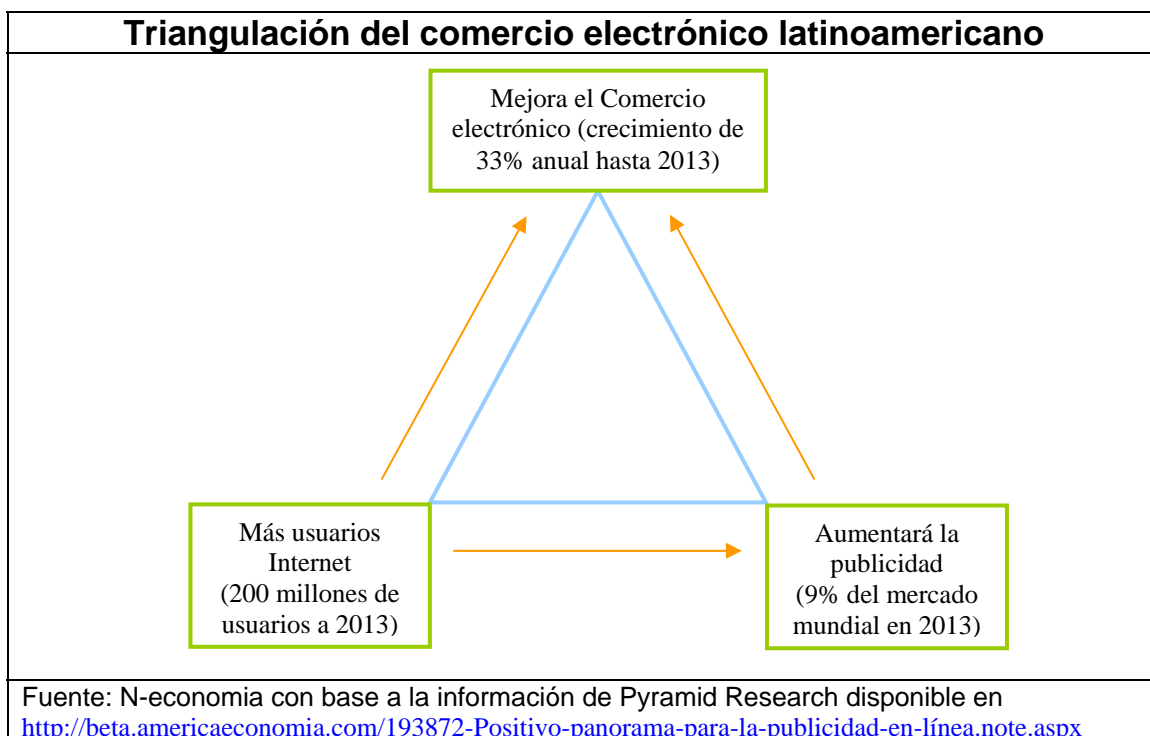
Triangulación del comercio electrónico latinoamericano

Mejora el Comercio electrónico (crecimiento de 33% anual hasta 2013)

Más usuarios Internet (200 millones de usuarios a 2013)

Aumentará la publicidad (9% del mercado mundial en 2013)

Fuente: N-economia con base a la información de Pyramid Research disponible en http://beta.americaeconomia.com/193872-Positivo-panorama-para-la-publicidad-en-línea.note.aspx